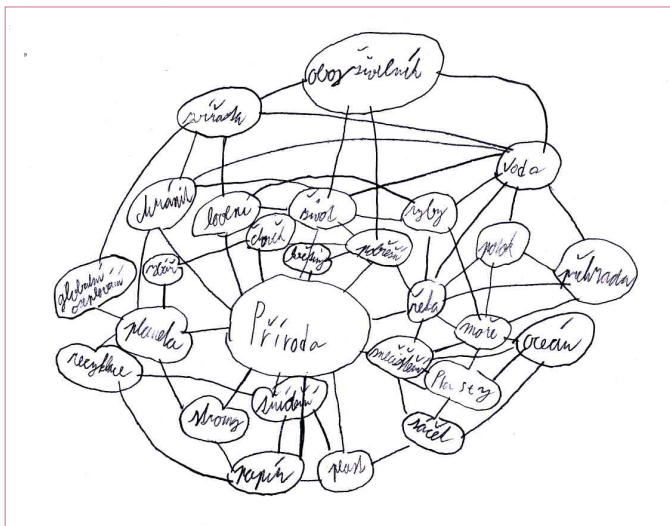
obory živočich
zvířata
voda
chránit
loděni
život
ryby
dýchá
potřeba
květiny
vzduch
potok
přehrada
globální oteplování
řeka
planeta
Příroda
moře
oceán
recyklace
znečištění
Plasty
stromy
smetí
sáček
papír
plasty